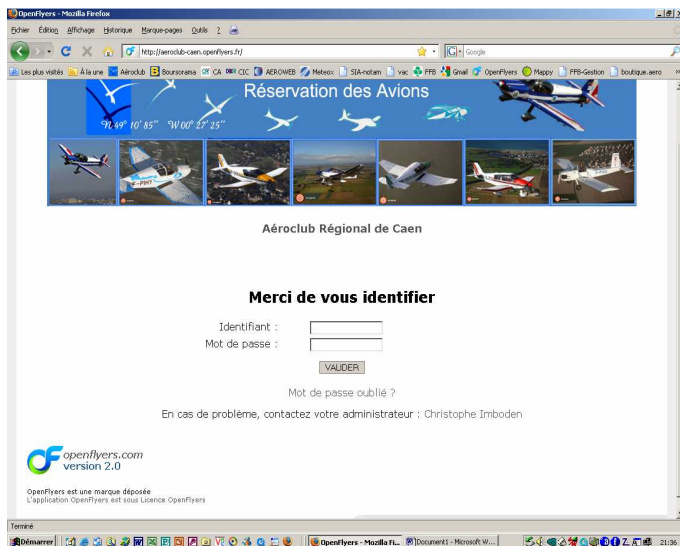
OpenFlyers - Mozilla Firefox

Fichier Édition Affichage Historique Marque-pages Outils ?

http://aeroclub-caen.openflyers.fr/

Google

Les plus visités À la une Aéroclub Boursorama CA CIC AEROWEB Meteox SIA-notam vac FFB Gmail OpenFlyers Mappy FFB-Gestion boutique.aero

Réservation des Avions

N49° 10' 85" W00° 27' 25"

Aéroclub Régional de Caen

Merci de vous identifier

Identifiant :

Mot de passe :

VALIDER

Mot de passe oublié ?

En cas de problème, contactez votre administrateur : Christophe Imboden

openflyers.com
version 2.0

OpenFlyers est une marque déposée
L'application OpenFlyers est sous Licence OpenFlyers

Terminé

Démarrer

OpenFlyers - Mozilla Fi...

Document1 - Microsoft W...

21:36